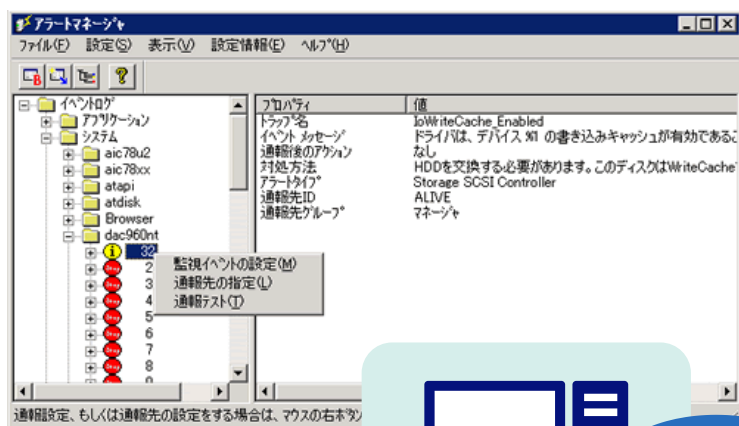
アラートマネージャ

ファイル(F) 設定(S) 表示(V) 設定情報(E) ヘルプ(H)

イベントログ
アプリケーション
システム
aic78u2
aic78xx
atapi
atdisk
Browser
dac960nt
32
2
3
4
5
6
7
8
9

監視イベントの設定(M)
通報先の指定(L)
通報テスト(T)

| プロパティ | 値 |
|---|---|
| トラップ名 | IoWriteCache_Enabled |
| イベント メッセージ | ドライバは、デバイス %1 の書き込みキャッシュが有効であるこ |
| 通報後のアクション | なし |
| 対処方法 | HDDを交換する必要があります。このディスクはWriteCache |
| アラートタイプ | Storage SCSI Controller |
| 通報先ID | ALIVE |
| 通報先グループ | マネージャ |

通報設定、もしくは通報先の設定をする場合は、マウスの右ボタン